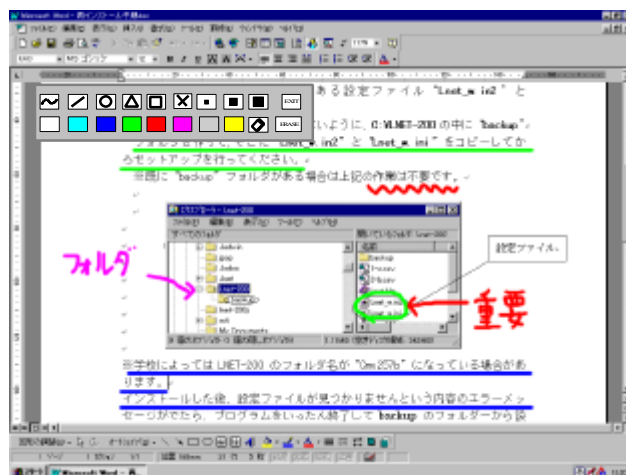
Microsoft Word - 再インストール手順.doc

ある設定ファイル "Lnet_w.in2" と

いように、C:¥LNET-200 の中に "backup"
フォルダを作って、そこに "LNET_w.in2" と "Lnet_w.ini" をコピーしてからセットアップを行ってください。

※既に "backup" フォルダがある場合は上記の作業は不要です。

EXIT

ERASE

フォルダ

設定ファイル。

重要

※学校によっては LNET-200 のフォルダ名が "Cnn 257b" になっている場合があります。

インストールした後、設定ファイルが見つかりませんというような内容のエラーメッセージがでたら、プログラムをいったん終了して backup のフォルダーから設

スタート

Microsoft Word - R...